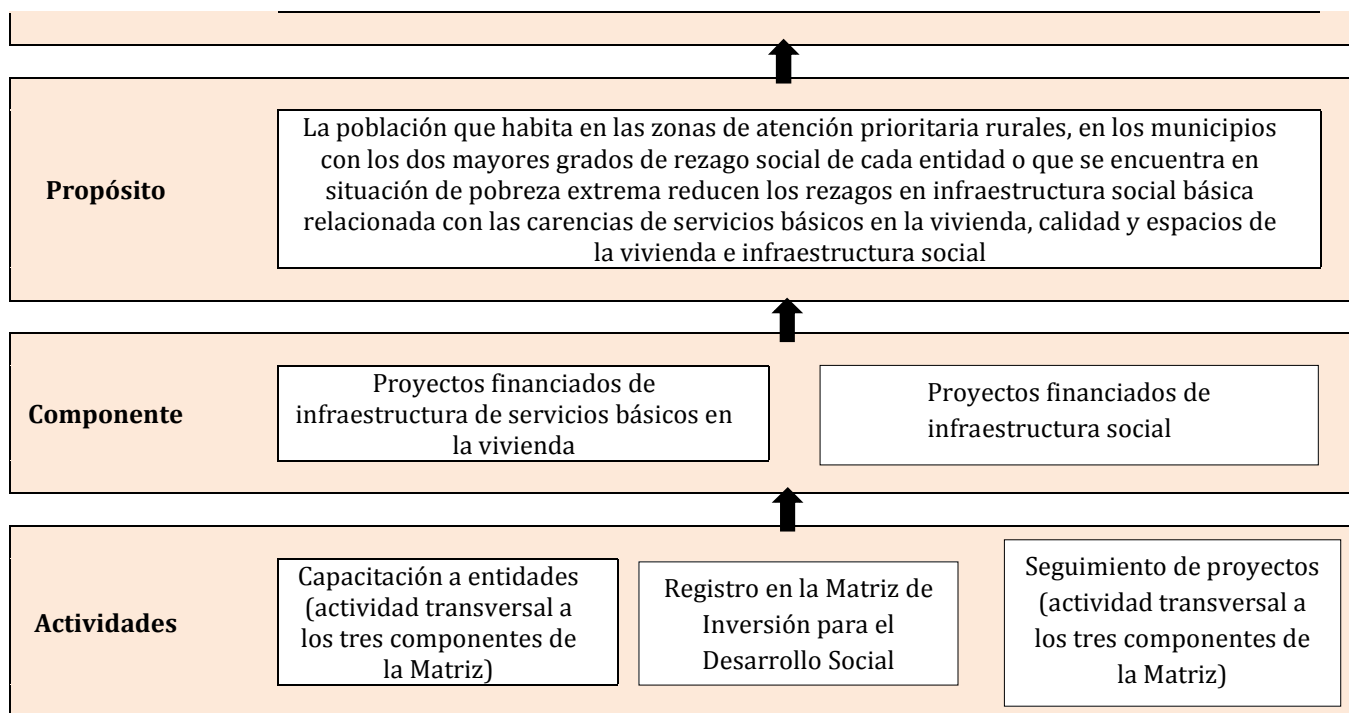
Propósito

La población que habita en las zonas de atención prioritaria rurales, en los municipios con los dos mayores grados de rezago social de cada entidad o que se encuentra en situación de pobreza extrema reducen los rezagos en infraestructura social básica relacionada con las carencias de servicios básicos en la vivienda, calidad y espacios de la vivienda e infraestructura social

Componente

Proyectos financiados de infraestructura de servicios básicos en la vivienda

Proyectos financiados de infraestructura social

Actividades

Capacitación a entidades (actividad transversal a los tres componentes de la Matriz)

Registro en la Matriz de Inversión para el Desarrollo Social

Seguimiento de proyectos (actividad transversal a los tres componentes de la Matriz)